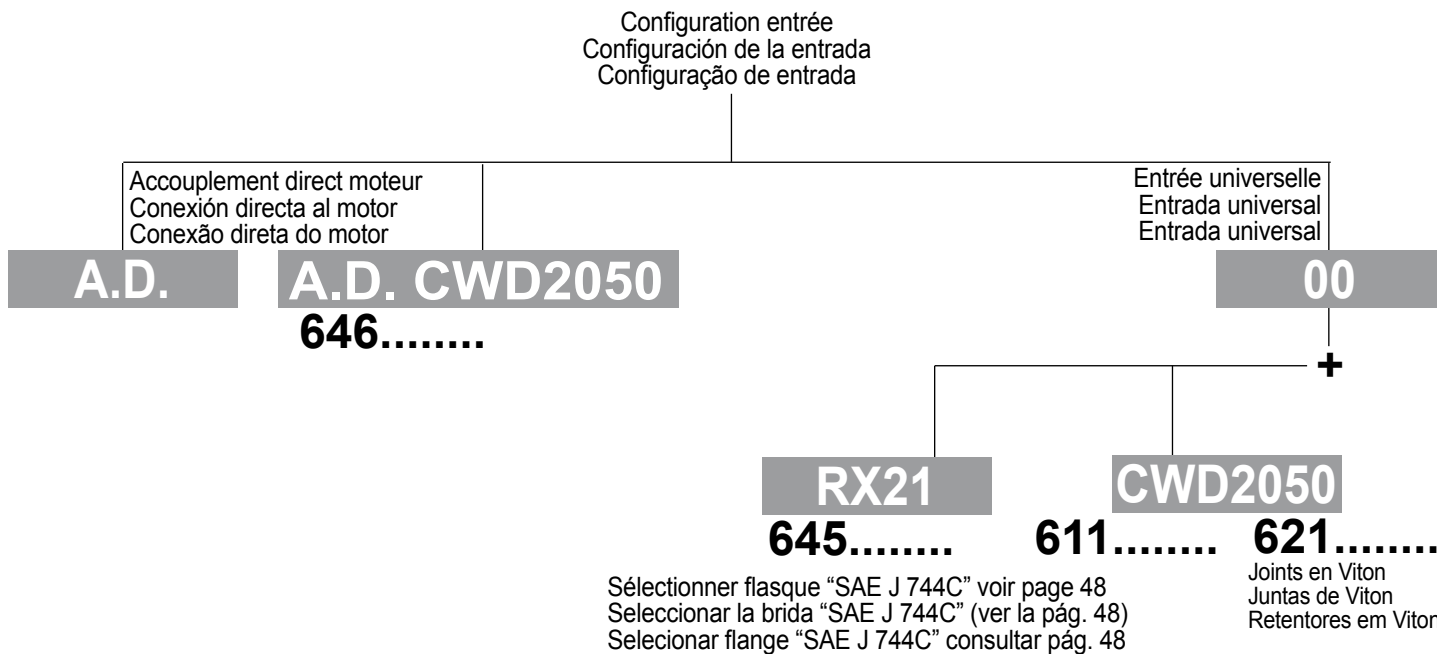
Configuration entrée
Configuración de la entrada
Configuração de entrada

Accouplement direct moteur
Conexión directa al motor
Conexão direta do motor

A.D.

A.D. CWD2050

646........

Entrée universelle
Entrada universal
Entrada universal

00

+

RX21

645........

Sélectionner flasque “SAE J 744C” voir page 48
Seleccionar la brida “SAE J 744C” (ver la pág. 48)
Selecionar flange “SAE J 744C” consultar pág. 48

CWD2050

611........

621........

Joints en Viton
Juntas de Viton
Retentores em Viton